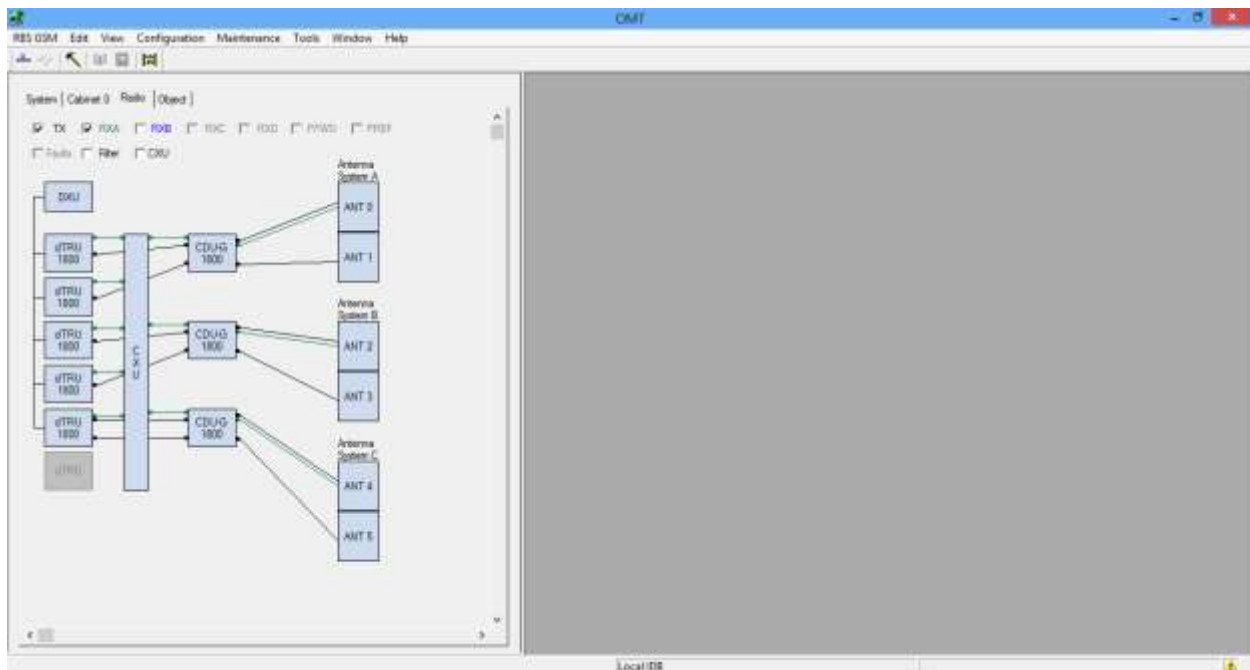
OMT

RBS GSM Edit View Configuration Maintenance Tools Window Help

System | Cabinet 0 | Radio | Object

TX RXA RXB RXC RXD PFWD PREF

Radio Filter CXU

DXU

dTRU 1800

dTRU 1800

dTRU 1800

dTRU 1800

dTRU 1800

dTRU

CXU

CDU-G 1800

CDU-G 1800

CDU-G 1800

Antenna System A

ANT 0

ANT 1

Antenna System B

ANT 2

ANT 3

Antenna System C

ANT 4

ANT 5

Local IDB